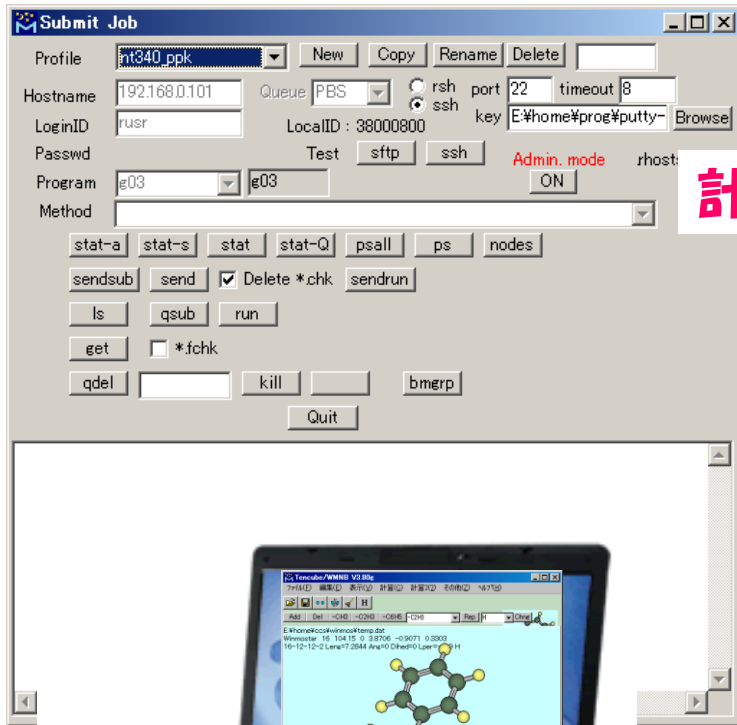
Submit Job

Profile nt340_ppk New Copy Rename Delete

Hostname 192.168.0.101 Queue PBS rsh ssh port 22 timeout 8

LoginID rusr LocalID : 38000800 key E:¥home¥prog¥putty- Browse

Passwd Test sftp ssh Admin. mode rhosts

Program g03 g03 ON

Method

計

stat-a stat-s stat stat-Q psall ps nodes

sendsub send Delete *.chk sendrun

ls qsub run

get *.fchk

qdel kill bmgrp

Quit

Tencube/WMNB V3.80g
ファイル(F) 編集(E) 表示(V) 計算(C) 計算X(Z) その他(O) ヘルプ(H)
Add Del -CH3 -C2H3 -C6H5 -C2H3 Rep H Chng
E:¥home¥ccs¥winmos¥temp.dat
Winmostar 16 104.15 0 3.8706 -0.9071 0.3303
16-12-12-2 Leng=7.2844 Ang=0 Dihed=0 Lper=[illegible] H